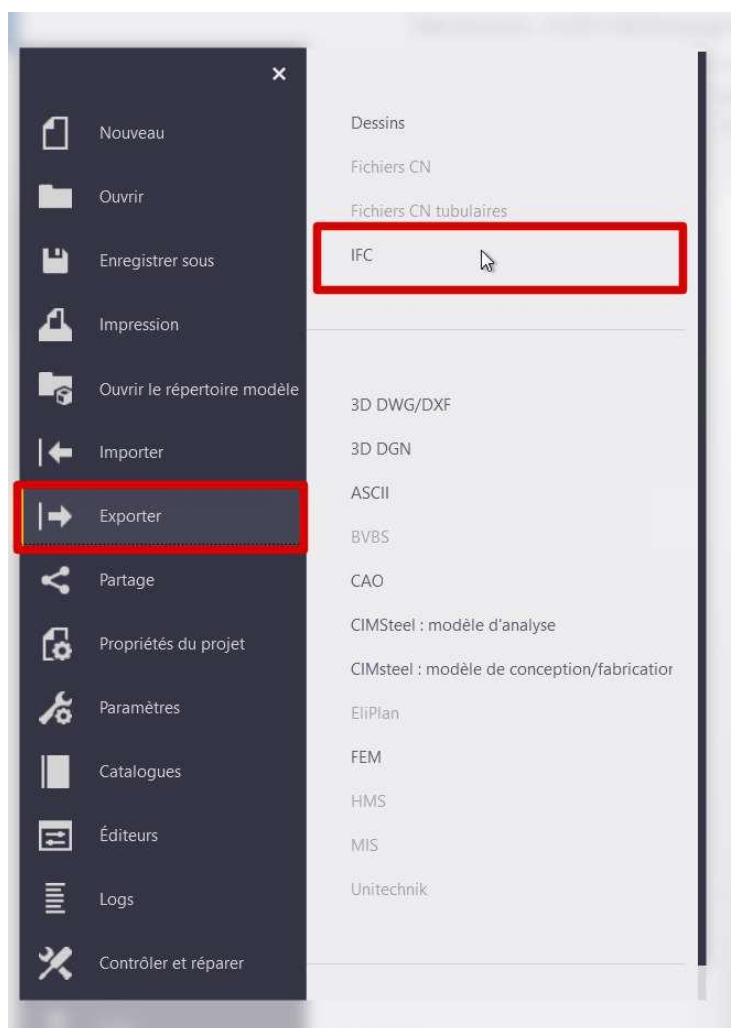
×

Nouveau

Ouvrir

Enregistrer sous

Impression

Ouvrir le répertoire modèle

Importer

Exporter

Partage

Propriétés du projet

Paramètres

Catalogues

Éditeurs

Logs

Contrôler et réparer

Dessins

Fichiers CN

Fichiers CN tubulaires

IFC

3D DWG/DXF

3D DGN

ASCII

BVBS

CAO

CIMSteel : modèle d'analyse

CIMsteel : modèle de conception/fabricatior

EliPlan

FEM

HMS

MIS

Unitechnik